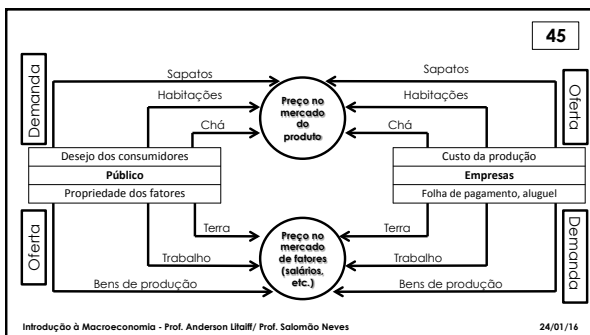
45

Demanda

Sapatos

Habitações

Chá

Preço no mercado do produto

Sapatos

Habitações

Chá

Oferta

Desejo dos consumidores

Público

Propriedade dos fatores

Custo da produção

Empresas

Folha de pagamento, aluguel

Oferta

Terra

Trabalho

Bens de produção

Preço no mercado de fatores (salários, etc.)

Terra

Trabalho

Bens de produção

Demanda

Introdução à Macroeconomia - Prof. Anderson Litaiff/ Prof. Salomão Neves

24/01/16